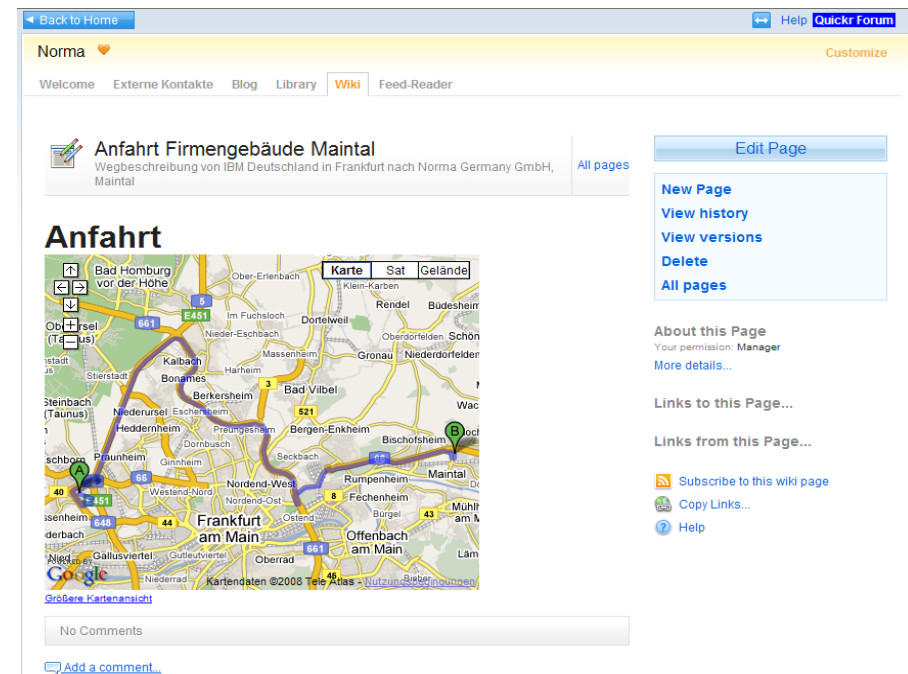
◄ Back to Home

Help Quickr Forum

Norma

Customize

Welcome Externe Kontakte Blog Library Wiki Feed-Reader

Anfahrt Firmengebäude Maintal

Wegbeschreibung von IBM Deutschland in Frankfurt nach Norma Germany GmbH, Maintal

All pages

Edit Page

New Page
View history
View versions
Delete
All pages

About this Page
Your permission: Manager
More details...

Links to this Page...

Links from this Page...

Subscribe to this wiki page
Copy Links...
Help

Anfahrt

Karte Sat Gelände

Bad Homburg vor der Höhe, Ober-Erlenbach, Klein-Karben, Rendel, Büdesheim, Im Fuchsloch, Dortelweil, Oberursel (Taunus), Nieder-Eschbach, Oberdorfelden, Schöneck, Kalbach, Massenheim, Gronau, Niederdorfelden, Stierstadt, Harheim, Bonames, Bad Vilbel, Steinbach (Taunus), Niederursel, Eschersheim, Berkersheim, Wachenbuchen, Heddernheim, Preungesheim, Bergen-Enkheim, Bischofsheim, Dornbusch, Praunheim, Ginnheim, Seckbach, Maintal, Eschborn, Westend-Nord, Nordend-West, Rumpenheim, Fechenheim, Rödelheim, Bürgel, Hochstadt, Frankfurt am Main, Ostend, Offenbach am Main, Gallusviertel, Gutleutviertel, Oberrad, Nied, Niederrad, Bieber

E451, 5, 661, 3, 521, 66, 648, 44, 8, 43, 40, 48

A B

Google

Kartendaten ©2008 Tele Atlas - Nutzungsbedingungen

Größere Kartenansicht

No Comments

Add a comment...